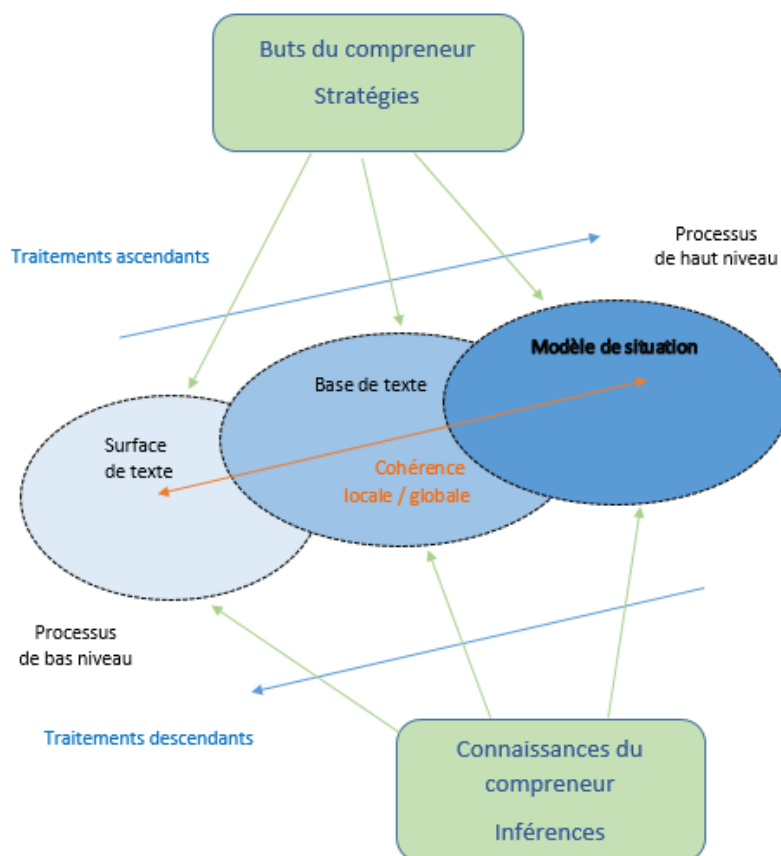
Buts du compreneur

Stratégies

Traitements ascendants

Processus de haut niveau

Modèle de situation

Base de texte

Surface de texte

Cohérence locale / globale

Processus de bas niveau

Traitements descendants

Connaissances du compreneur

Inférences